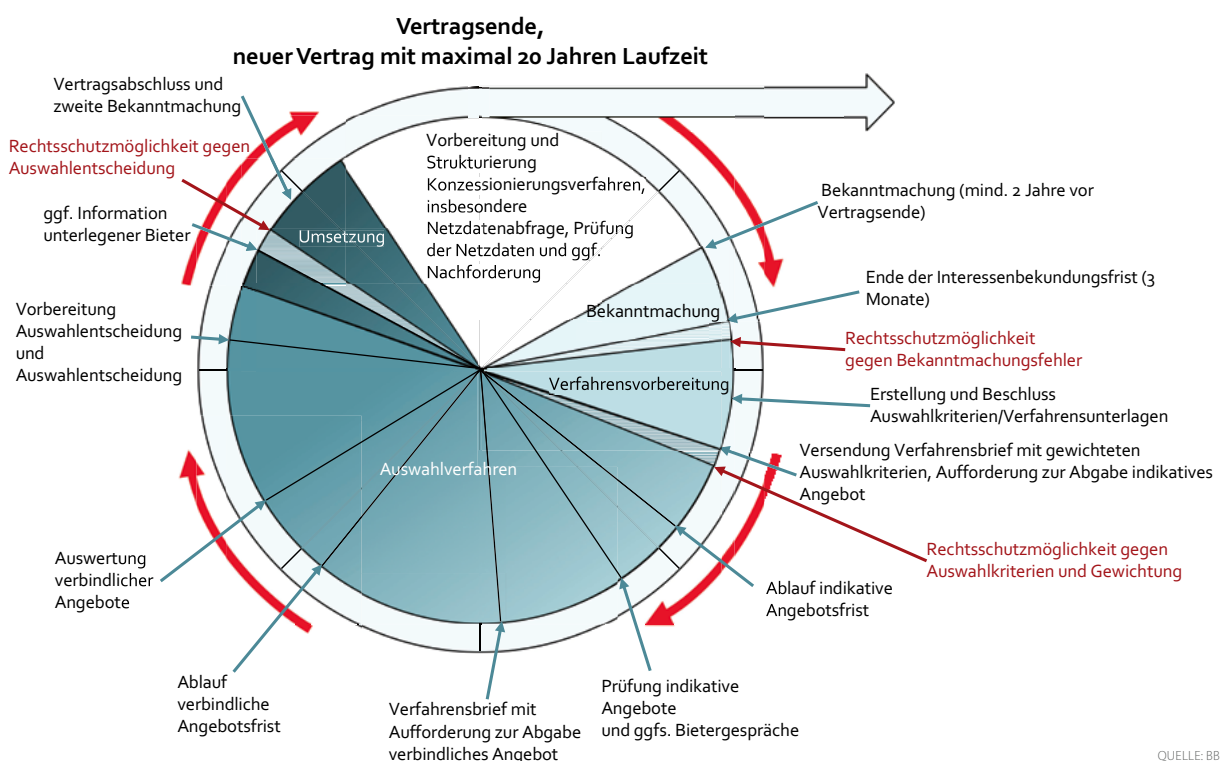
Vertragsende,
neuer Vertrag mit maximal 20 Jahren Laufzeit

Vertragsabschluss und zweite Bekanntmachung

Rechtsschutzmöglichkeit gegen Auswahlentscheidung

ggf. Information unterlegener Bieter

Vorbereitung Auswahlentscheidung und Auswahlentscheidung

Umsetzung

Vorbereitung und Strukturierung Konzessionierungsverfahren, insbesondere Netzdatenabfrage, Prüfung der Netzdaten und ggf. Nachforderung

Bekanntmachung (mind. 2 Jahre vor Vertragsende)

Ende der Interessenbekundungsfrist (3 Monate)

Bekanntmachung

Rechtsschutzmöglichkeit gegen Bekanntmachungsfehler

Verfahrensvorbereitung

Erstellung und Beschluss Auswahlkriterien/Verfahrensunterlagen

Versendung Verfahrensbrief mit gewichteten Auswahlkriterien, Aufforderung zur Abgabe indikatives Angebot

Auswahlverfahren

Rechtsschutzmöglichkeit gegen Auswahlkriterien und Gewichtung

Auswertung verbindlicher Angebote

Ablauf indikative Angebotsfrist

Ablauf verbindliche Angebotsfrist

Verfahrensbrief mit Aufforderung zur Abgabe verbindliches Angebot

Prüfung indikative Angebote und ggfs. Bietergespräche

QUELLE: BB